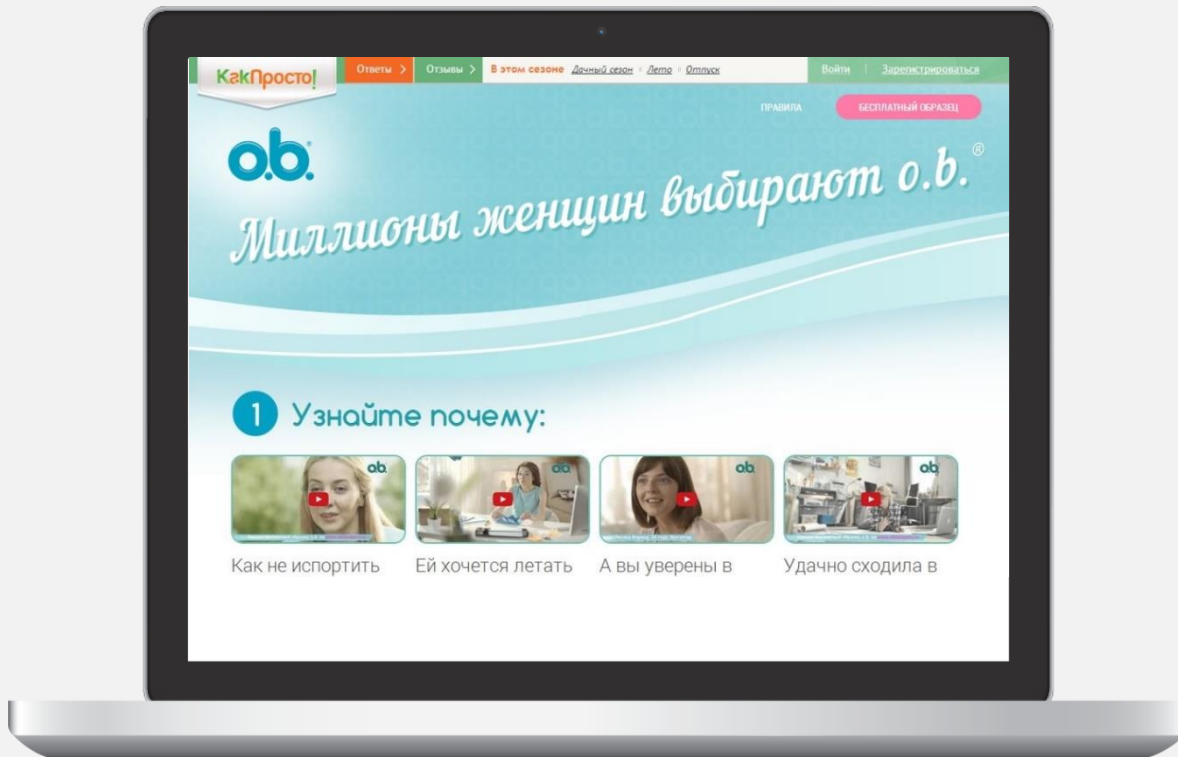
КакПросто! Ответы > Отзывы > В этом сезоне Дачный сезон • Лето • Отпуск Войти | Зарегистрироваться

ПРАВИЛА БЕСПЛАТНЫЙ ОБРАЗЕЦ

o.b.

Миллионы женщин выбирают o.b.®

1 Узнайте почему:

o.b.

o.b.

o.b.

o.b.

Как не испортить

Ей хочется летать

А вы уверены в

Удачно сходила в